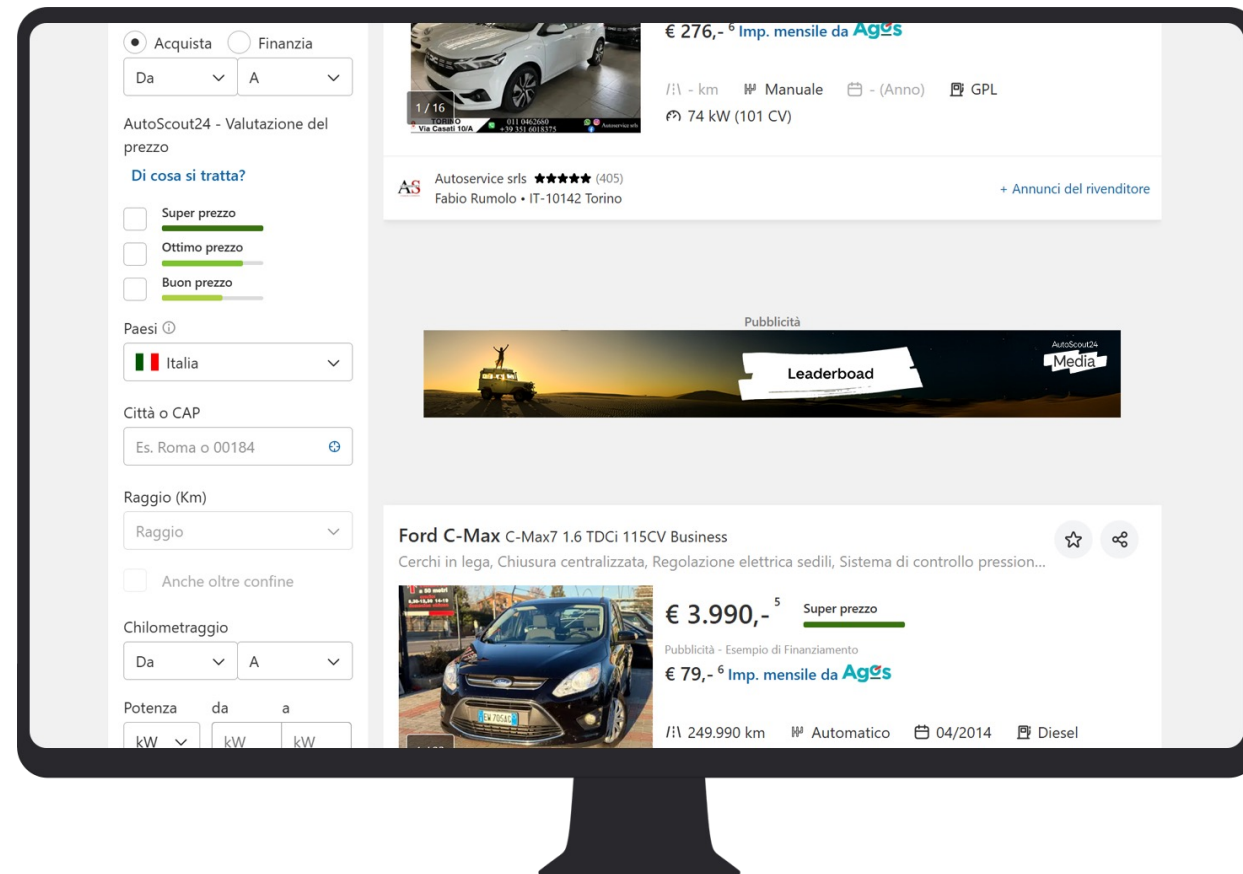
Acquista Finanzia

Da A

AutoScout24 - Valutazione del prezzo

Di cosa si tratta?

Super prezzo

Ottimo prezzo

Buon prezzo

Paesi ⓘ

Italia

Città o CAP

Es. Roma o 00184

Raggio (Km)

Raggio

Anche oltre confine

Chilometraggio

Da A

Potenza da a

kW kW kW

€ 276,- $^6$ Imp. mensile da Agos

1 / 16

TORINO Via Casati 10/A 011 0462660 +39 351 6018375 Autoservice srls

- km Manuale - (Anno) GPL

74 kW (101 CV)

AS Autoservice srls ★★★★★ (405)
Fabio Rumolo • IT-10142 Torino

+ Annunci del rivenditore

Pubblicità

AutoScout24 Media

Leaderboad

Ford C-Max C-Max7 1.6 TDCi 115CV Business

Cerchi in lega, Chiusura centralizzata, Regolazione elettrica sedili, Sistema di controllo pression...

€ 3.990,- $^5$ Super prezzo

Pubblicità - Esempio di Finanziamento

€ 79,- $^6$ Imp. mensile da Agos

249.990 km Automatico 04/2014 Diesel